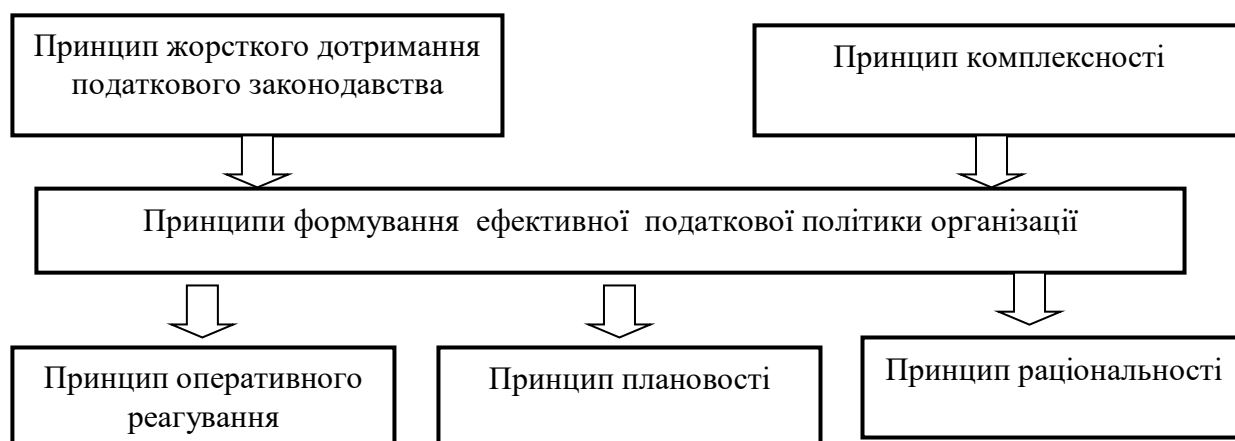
Принцип жорсткого дотримання податкового законодавства

Принцип комплексності

Принципи формування ефективної податкової політики організації

Принцип оперативного реагування

Принцип плановості

Принцип раціональності